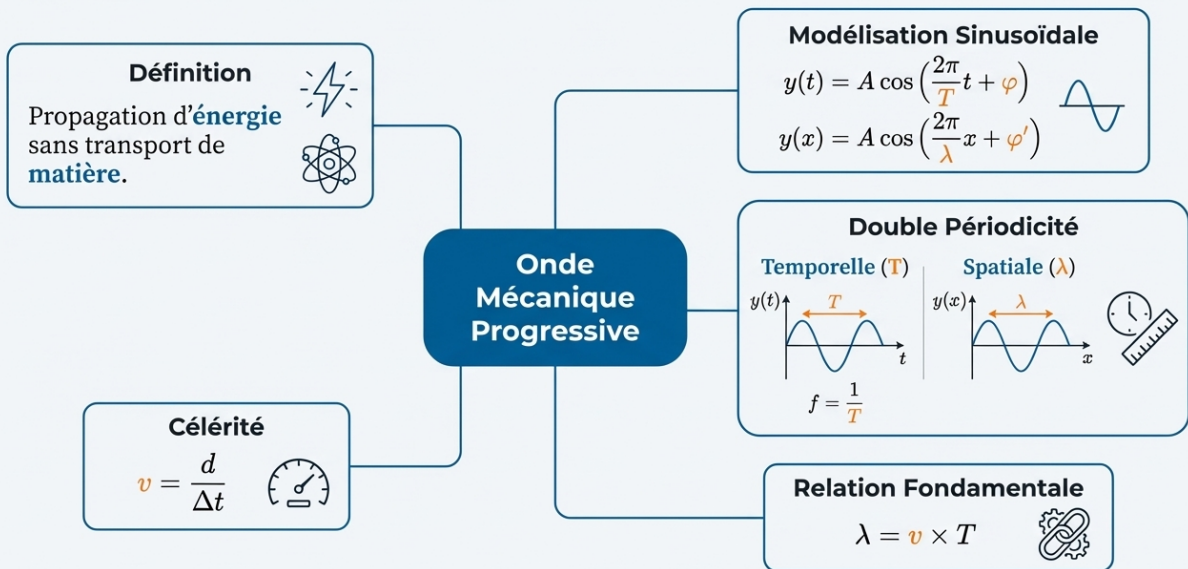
Définition

Propagation d'énergie sans transport de matière.

Modélisation Sinusoïdale

$y(t) = A\cos\left(\frac{2\pi}{T}t + \varphi\right)$

$y(x) = A\cos\left(\frac{2\pi}{\lambda}x + \varphi'\right)$

Onde Mécanique Progressive

Double Périodicité

Temporelle (T)

$y(t)$ $T$ $t$

$f = \frac{1}{T}$

Spatiale (λ)

$y(x)$ $\lambda$ $x$

Célérité

$v = \frac{d}{\Delta t}$

Relation Fondamentale

$\lambda = v \times T$